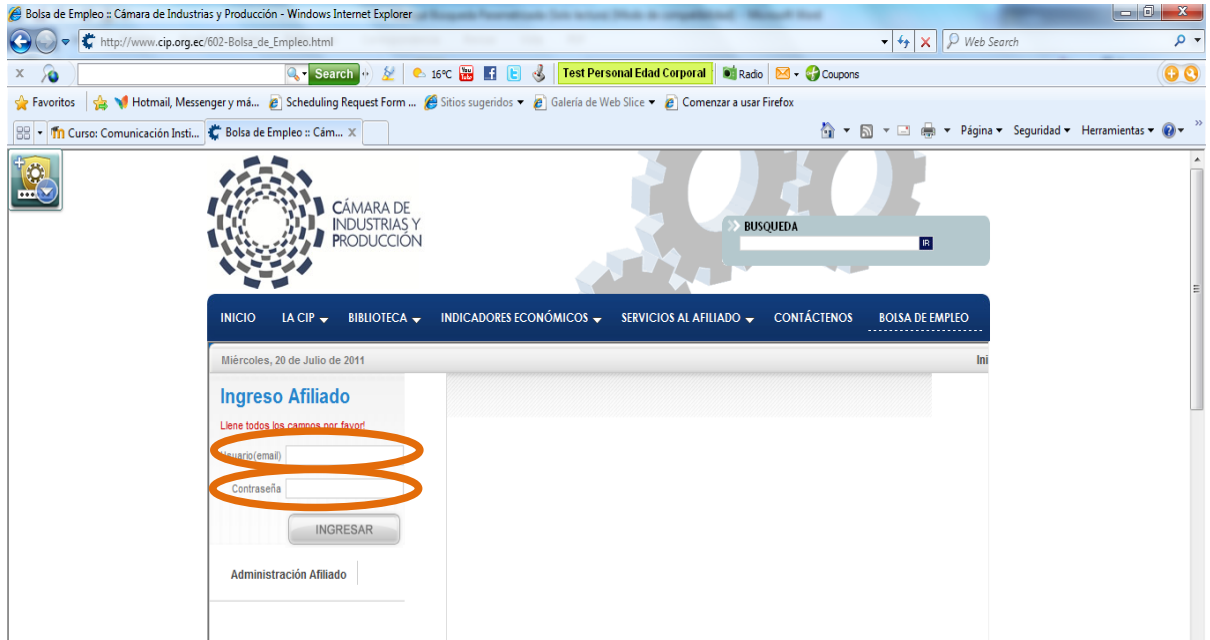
Bolsa de Empleo :: Cámara de Industrias y Producción - Windows Internet Explorer

http://www.cip.org.ec/602-Bolsa_de_Empleo.html

Web Search

Search

16ºC

Test Personal Edad Corporal

Radio

Coupons

Favoritos

Hotmail, Messenger y má...

Scheduling Request Form ...

Sitios sugeridos

Galería de Web Slice

Comenzar a usar Firefox

Curso: Comunicación Insti...

Bolsa de Empleo :: Cám...

Página

Seguridad

Herramientas

CÁMARA DE INDUSTRIAS Y PRODUCCIÓN

BUSQUEDA

IR

INICIO

LA CIP

BIBLIOTECA

INDICADORES ECONÓMICOS

SERVICIOS AL AFILIADO

CONTÁCTENOS

BOLSA DE EMPLEO

Miércoles, 20 de Julio de 2011

Ini

Ingreso Afiliado

Llene todos los campos por favor!

Usuario(email)

Contraseña

INGRESAR

Administración Afiliado